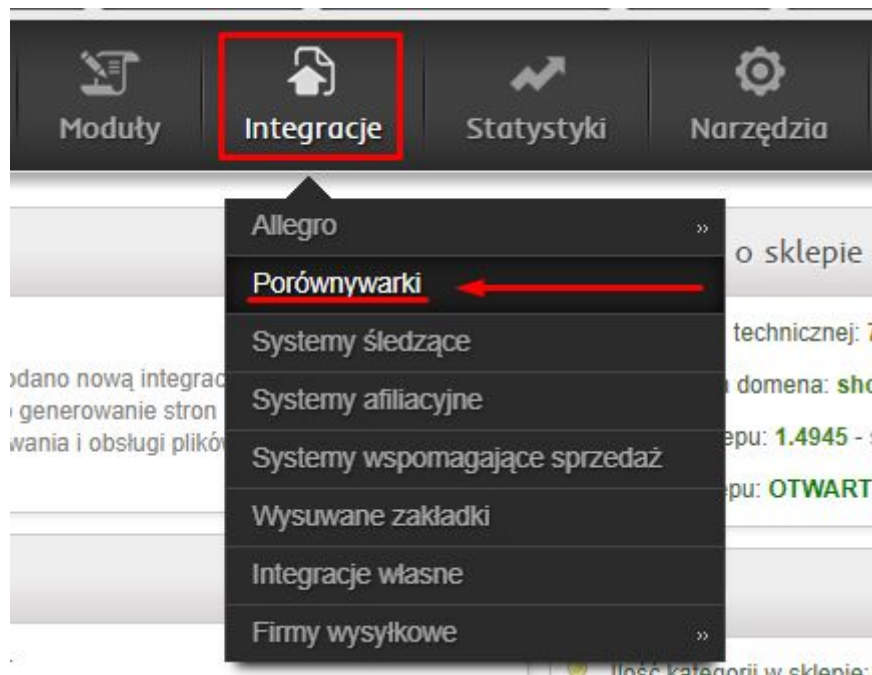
Moduły
Integracje
Statystyki
Narzędzia

Allegro »
Porównywarki
Systemy śledzące
Systemy afiliacyjne
Systemy wspomagające sprzedaż
Wysuwane zakładki
Integracje własne
Firmy wysyłkowe »

o sklepie
technicznej: 7
domena: sho
epu: 1.4945 - s
epu: OTWART

odano nową integrac
generowanie stron
wania i obsługi plików

Ilość kategorii w sklepie: